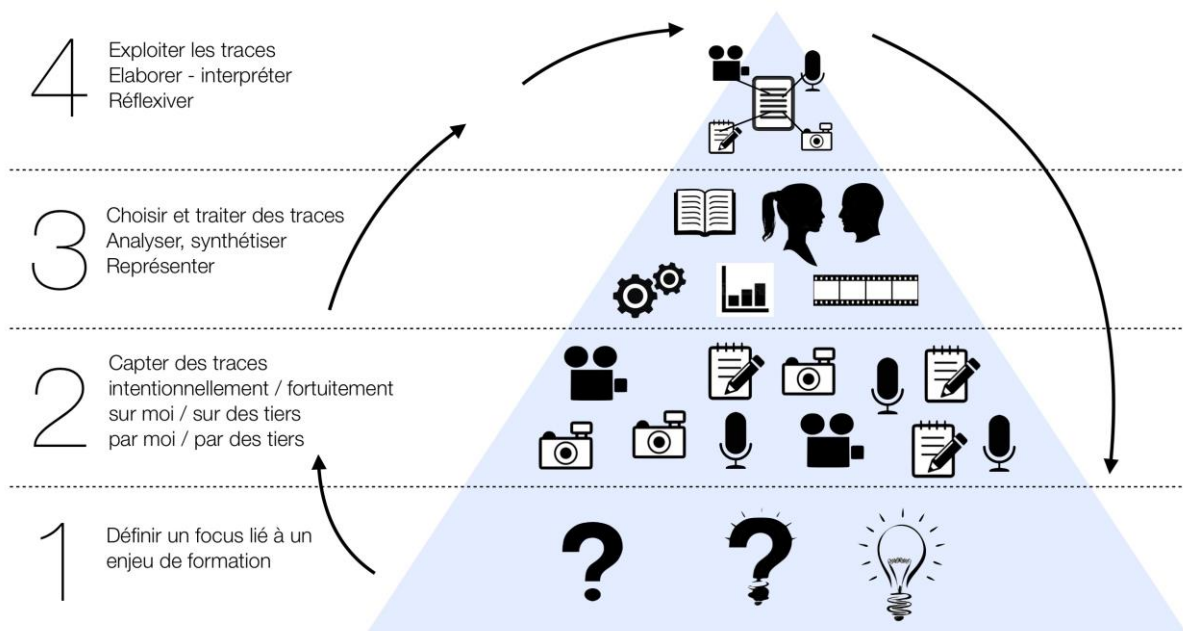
4
Exploiter les traces
Elaborer - interpréter
Réflexiver

3
Choisir et traiter des traces
Analyser, synthétiser
Représenter

2
Capter des traces
intentionnellement / fortuitement
sur moi / sur des tiers
par moi / par des tiers

1
Définir un focus lié à un enjeu de formation